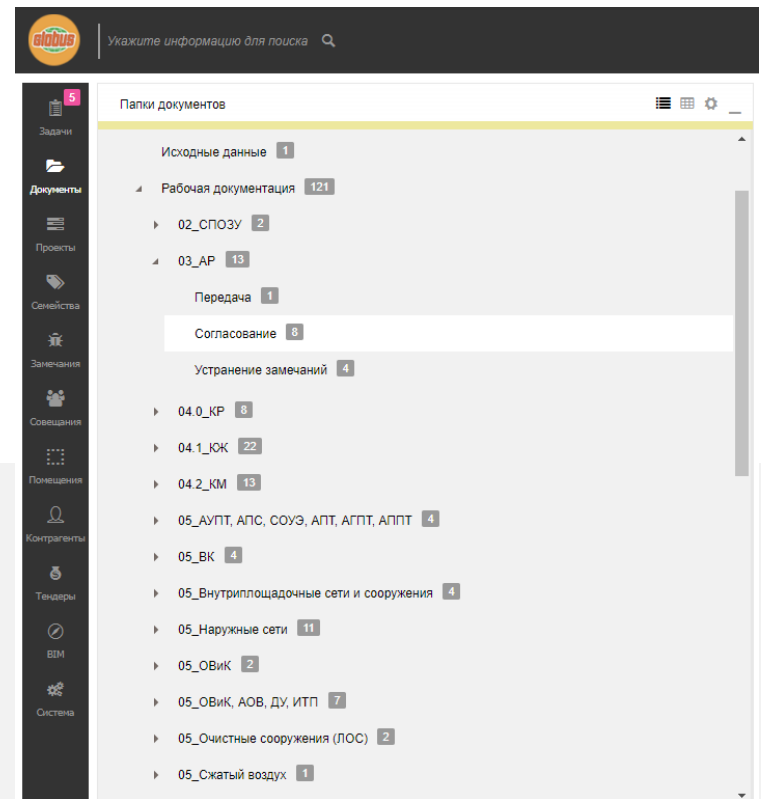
globus

Укажите информацию для поиска

5
Задачи
Документы
Проекты
Семейства
Замечания
Совещания
Помещения
Контрагенты
Тендеры
BIM
Система

Папки документов

Исходные данные 1
Рабочая документация 121
02_СПОЗУ 2
03_АР 13
Передача 1
Согласование 8
Устранение замечаний 4
04.0_КР 8
04.1_КЖ 22
04.2_КМ 13
05_АУПТ, АПС, СОУЭ, АПТ, АГПТ, АППТ 4
05_ВК 4
05_Внутриплощадочные сети и сооружения 4
05_Наружные сети 11
05_ОВиК 2
05_ОВиК, АОВ, ДУ, ИТП 7
05_Очистные сооружения (ЛОС) 2
05_Сжатый воздух 1